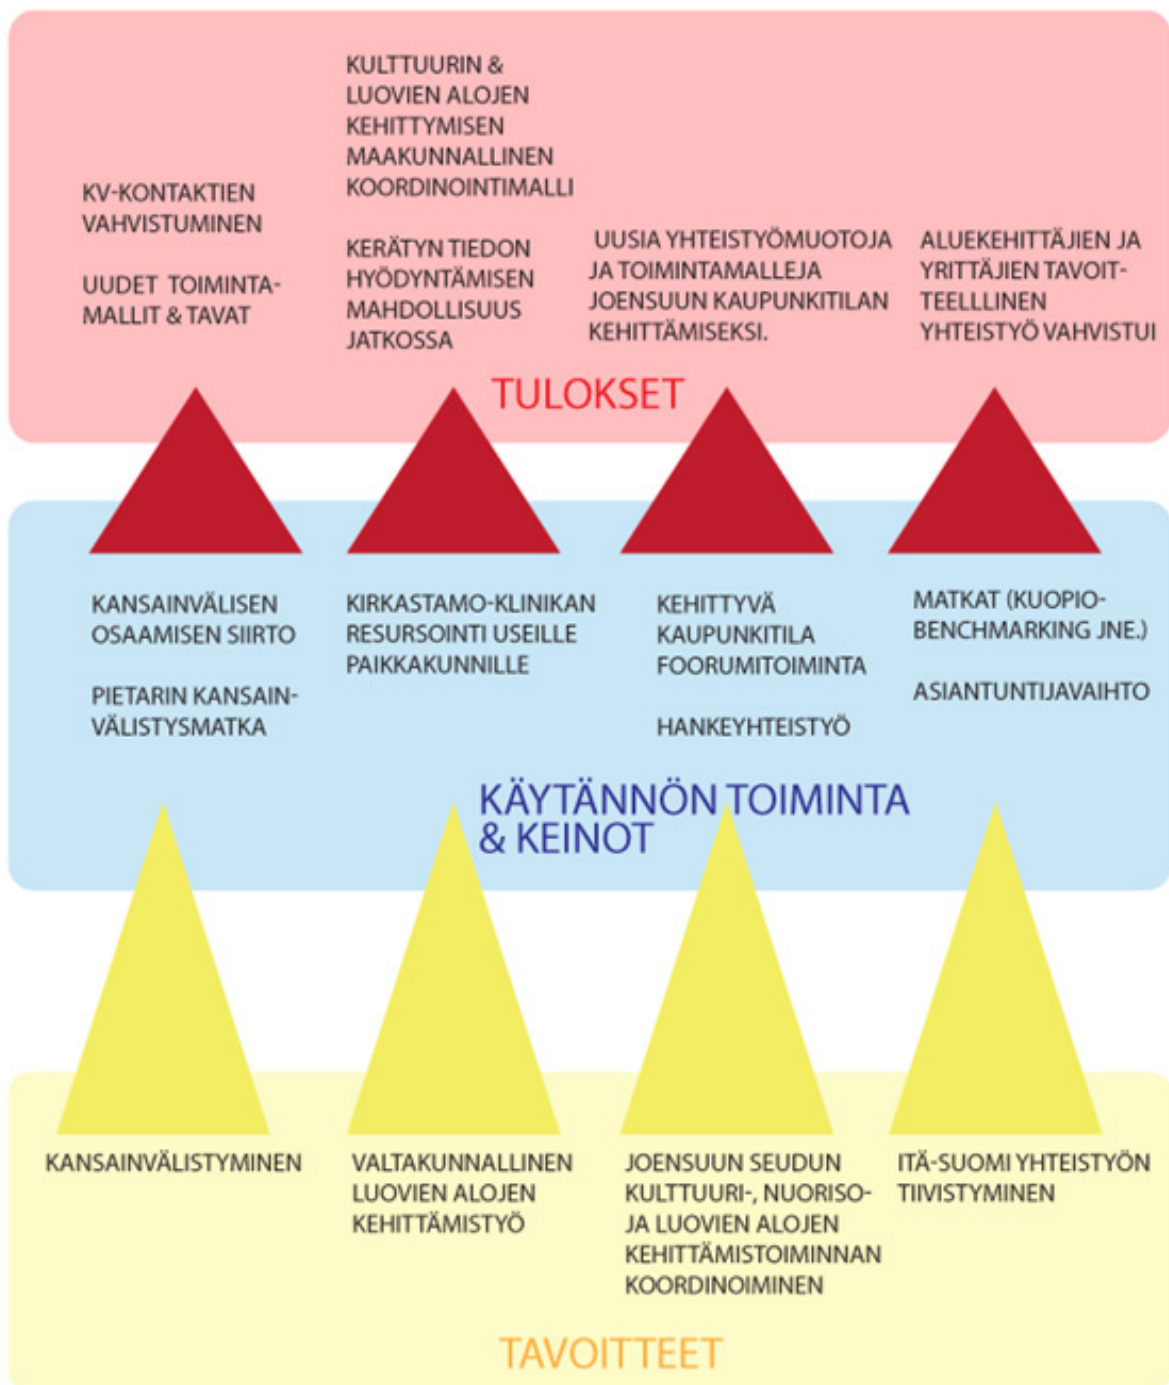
KV-KONTAKTIEN VAHVISTUMINEN

UUDET TOIMINTAMALLIT & TAVAT

KULTTUURIN & LUOVIEN ALOJEN KEHITTYMISEN MAAKUNNALLINEN KOORDINOINTIMALLI

KERÄTYN TIEDON HYÖDYNTÄMISEN MAHDOLLISUUS JATKOSSA

UUSIA YHTEISTYÖMUOTOJA JA TOIMINTAMALLEJA JOENSUUN KAUPUNKITILAN KEHITTÄMISEKSI.

ALUEKEHITTÄJIEN JA YRITTÄJIEN TAVOITTEELLLINEN YHTEISTYÖ VAHVISTUI

TULOKSET

KANSAINVÄLISEN OSAAMISEN SIIRTO

PIETARIN KANSAINVÄLISTYSMATKA

KIRKASTAMO-KLINIKAN RESURSOINTI USEILLE PAIKKAKUNNILLE

KEHITTYVÄ KAUPUNKITILA FOORUMITOIMINTA

HANKEYHTEISTYÖ

MATKAT (KUOPIO-BENCHMARKING JNE.)

ASIANTUNTIJAVAIHTO

KÄYTÄNNÖN TOIMINTA & KEINOT

KANSAINVÄLISTYMINEN

VALTAKUNNALLINEN LUOVIEN ALOJEN KEHITTÄMISTYÖ

JOENSUUN SEUDUN KULTTUURI-, NUORISO- JA LUOVIEN ALOJEN KEHITTÄMISTOIMINNAN KOORDINOIMINEN

ITÄ-SUOMI YHTEISTYÖN TIIVISTYMINEN

TAVOITTEET